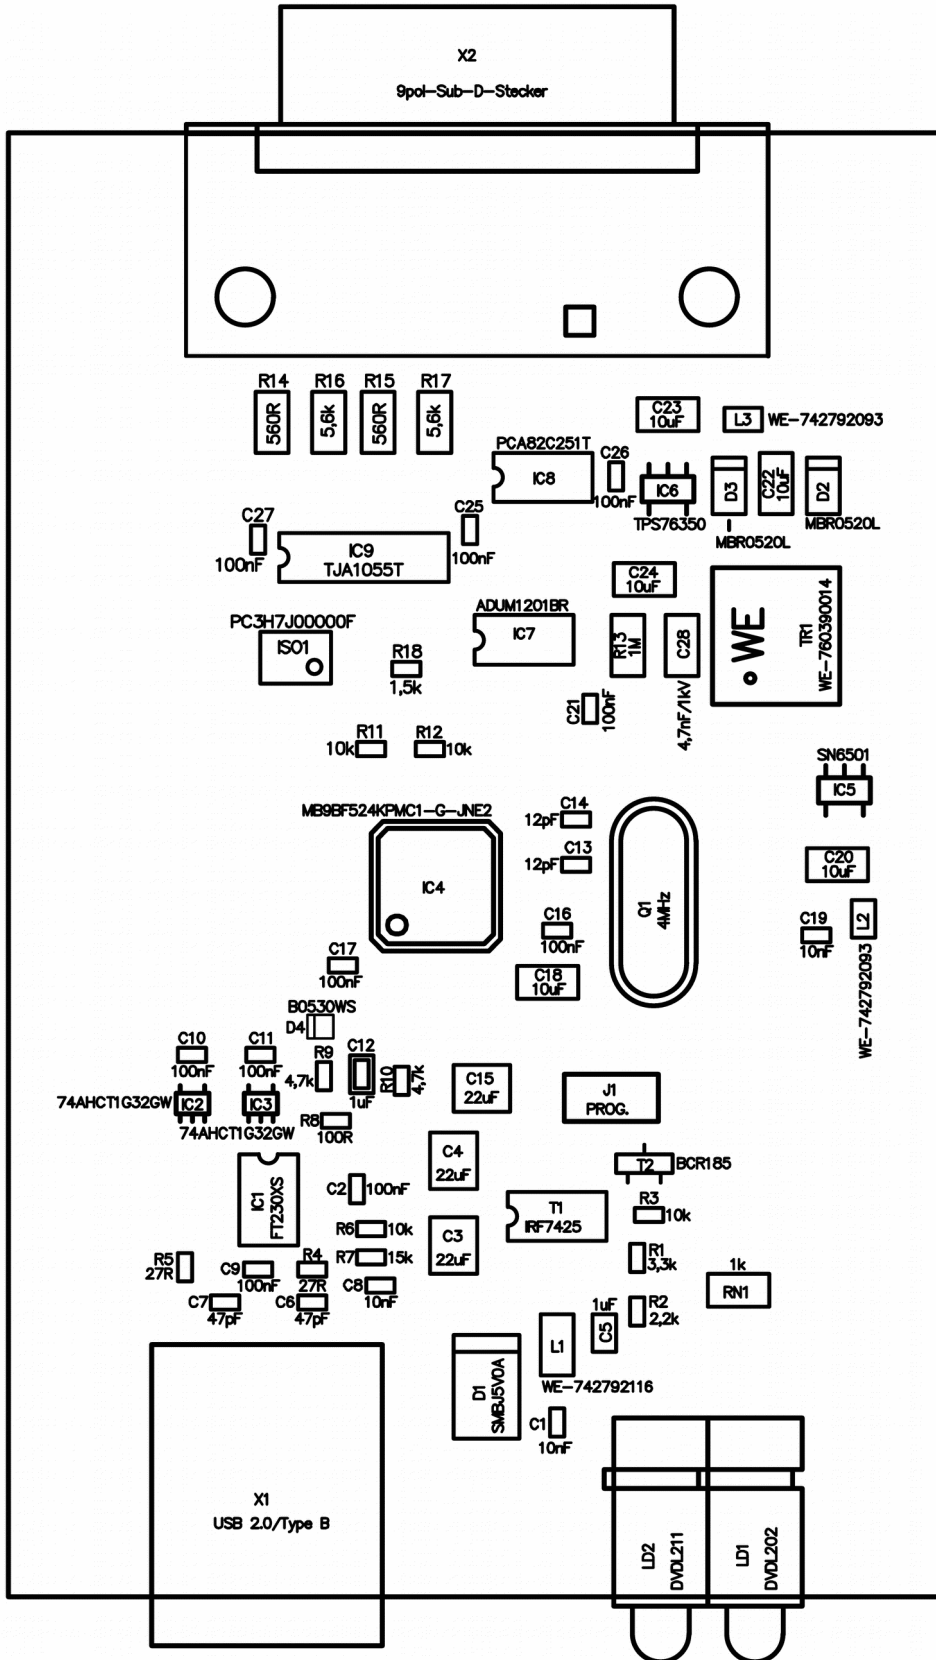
X2
9pol-Sub-D-Stecker

R14 R16 R15 R17
560R 5,6k 560R 5,6k

C23 10uF
L3 WE-742792093
PCA82C251T
IC8
C26
100nF
IC6
TPS76350
D3
C22 10uF
D2
MBR0520L
MBR0520L
C27
100nF
IC9
TJA1055T
C25
100nF
C24 10uF
PC3H7J00000F
ISO1
ADUM1201BR
IC7
R13 1M
C28
4,7nF/1kV
WE
TR1
WE-760390014
R18
1,5k
C21
100nF
R11 10k
R12 10k
SN6501
IC5
MB9BF524KPMC1-G-JNE2
C14 12pF
C13 12pF
IC4
Q1 4MHz
C20 10uF
C19 10nF
L2
WE-742792093
C16 100nF
C17 100nF
C18 10uF
B0530WS
D4
C10 100nF
C11 100nF
R9 4,7k
C12 1uF
R10 4,7k
C15 22uF
J1 PROG.
74AHCT1G32GW
IC2
IC3
74AHCT1G32GW
R8 100R
C4 22uF
T2
BCR185
IC1
FT230XS
C2 100nF
T1
IRF7425
R3 10k
R6 10k
R7 15k
C3 22uF
R1 3,3k
R5 27R
C9 100nF
R4 27R
C8 10nF
1k
RN1
C7 47pF
C6 47pF
1uF
C5
R2 2,2k
L1
D1 SMBJ5V0A
WE-742792116
C1 10nF
X1
USB 2.0/Type B
LD2 DVDL211
LD1 DVDL202